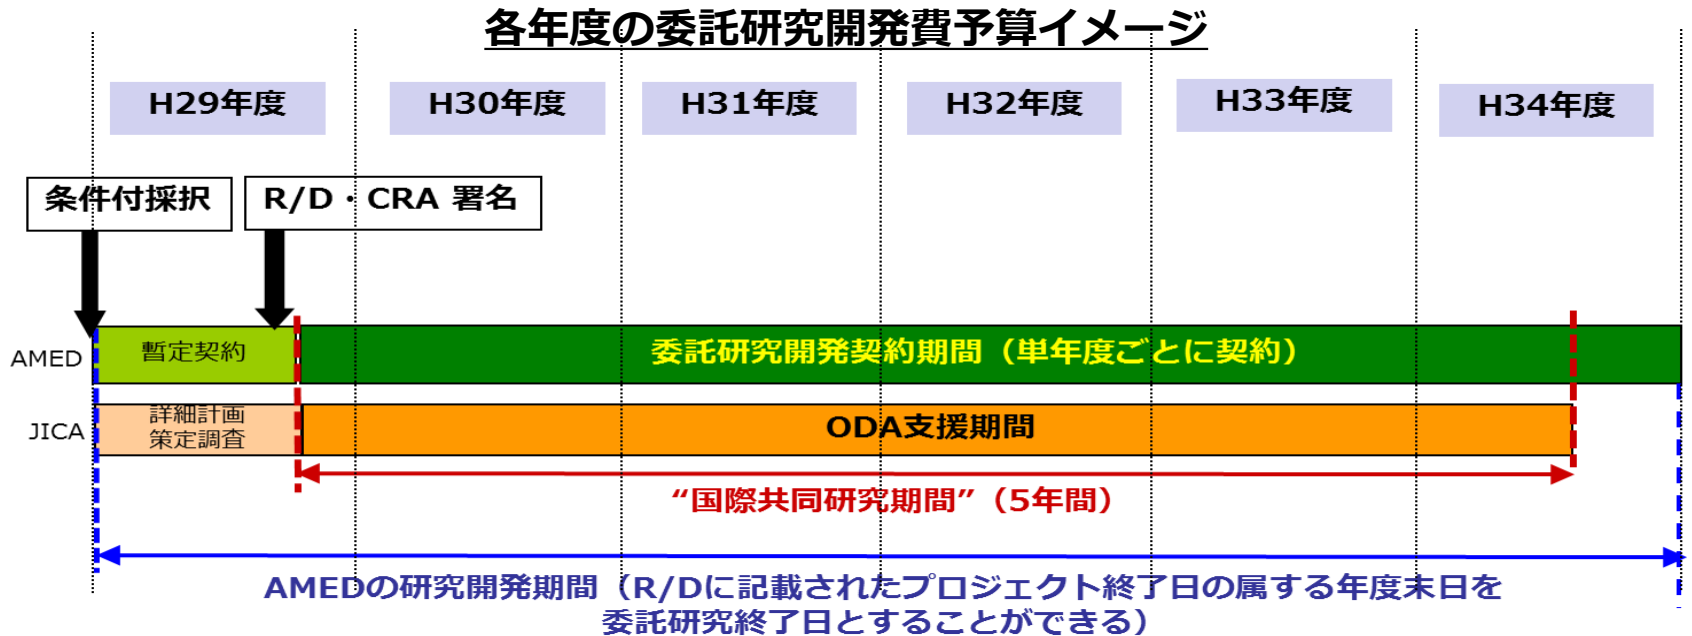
各年度の委託研究開発費予算イメージ

H29年度

H30年度

H31年度

H32年度

H33年度

H34年度

条件付採択

R/D・CRA 署名

AMED

暫定契約

委託研究開発契約期間（単年度ごとに契約）

JICA

詳細計画策定調査

ODA支援期間

“国際共同研究期間”（5年間）

AMEDの研究開発期間（R/Dに記載されたプロジェクト終了日の属する年度末日を委託研究終了日とすることができる）